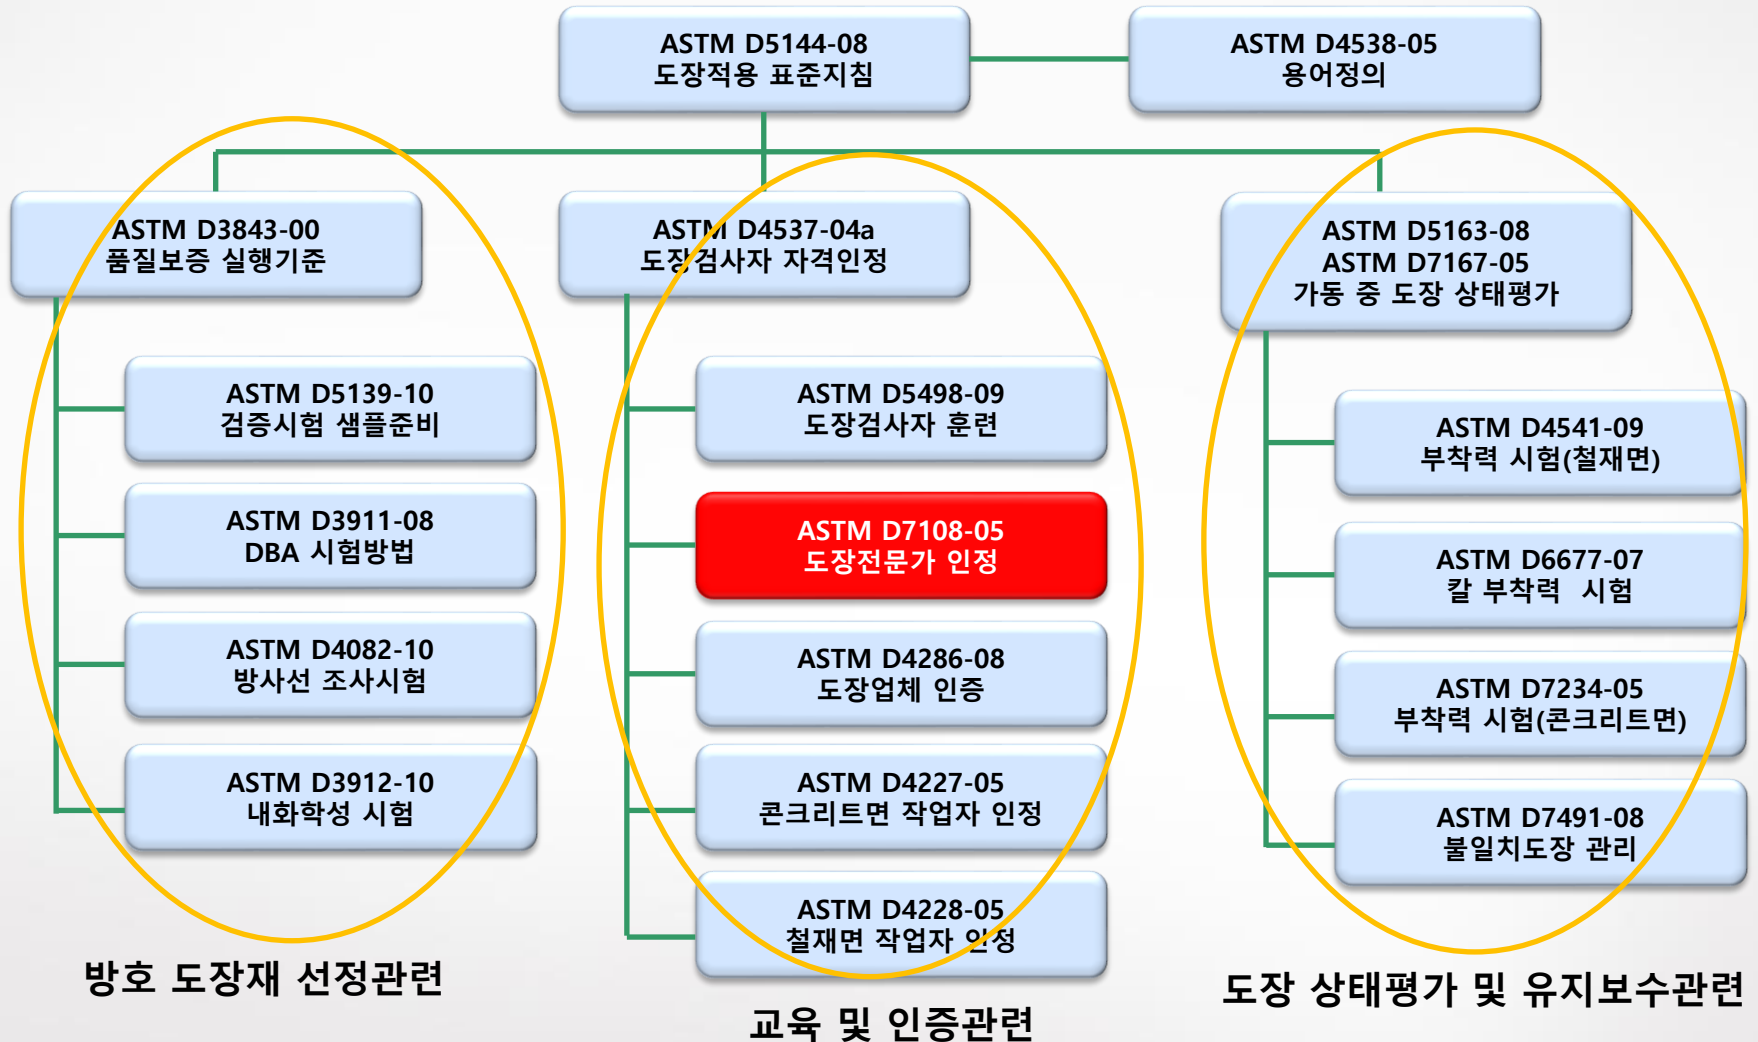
ASTM D5144-08
도장적용 표준지침

ASTM D4538-05
용어정의

ASTM D3843-00
품질보증 실행기준

ASTM D5139-10
검증시험 샘플준비

ASTM D3911-08
DBA 시험방법

ASTM D4082-10
방사선 조사시험

ASTM D3912-10
내화학성 시험

방호 도장재 선정관련

ASTM D4537-04a
도장검사자 자격인정

ASTM D5498-09
도장검사자 훈련

ASTM D7108-05
도장전문가 인정

ASTM D4286-08
도장업체 인증

ASTM D4227-05
콘크리트면 작업자 인정

ASTM D4228-05
철재면 작업자 인정

교육 및 인증관련

ASTM D5163-08
ASTM D7167-05
가동 중 도장 상태평가

ASTM D4541-09
부착력 시험(철재면)

ASTM D6677-07
칼 부착력 시험

ASTM D7234-05
부착력 시험(콘크리트면)

ASTM D7491-08
불일치도장 관리

도장 상태평가 및 유지보수관련